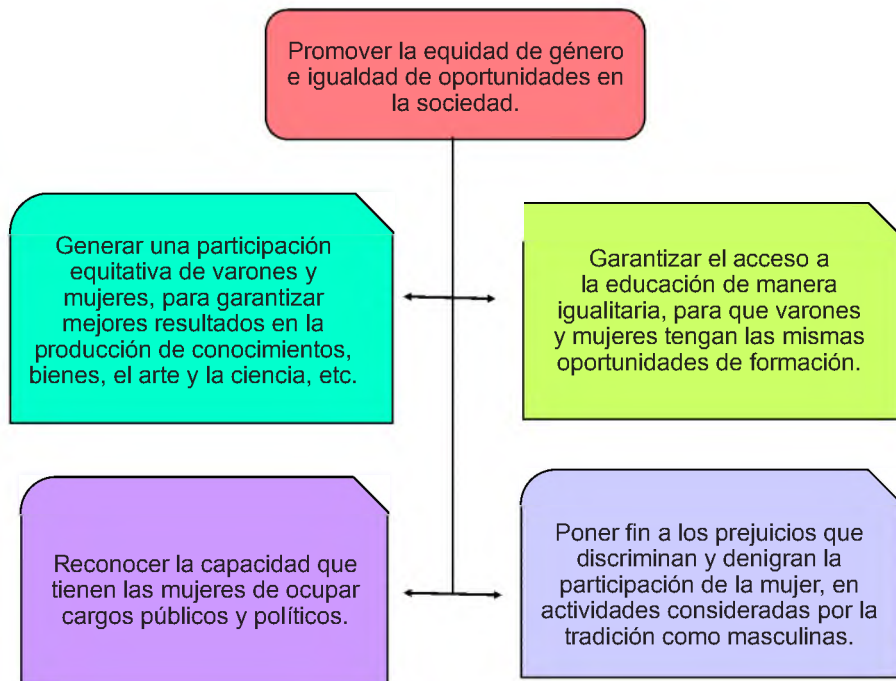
Promover la equidad de género e igualdad de oportunidades en la sociedad.

Generar una participación equitativa de varones y mujeres, para garantizar mejores resultados en la producción de conocimientos, bienes, el arte y la ciencia, etc.

Garantizar el acceso a la educación de manera igualitaria, para que varones y mujeres tengan las mismas oportunidades de formación.

Reconocer la capacidad que tienen las mujeres de ocupar cargos públicos y políticos.

Poner fin a los prejuicios que discriminan y denigran la participación de la mujer, en actividades consideradas por la tradición como masculinas.